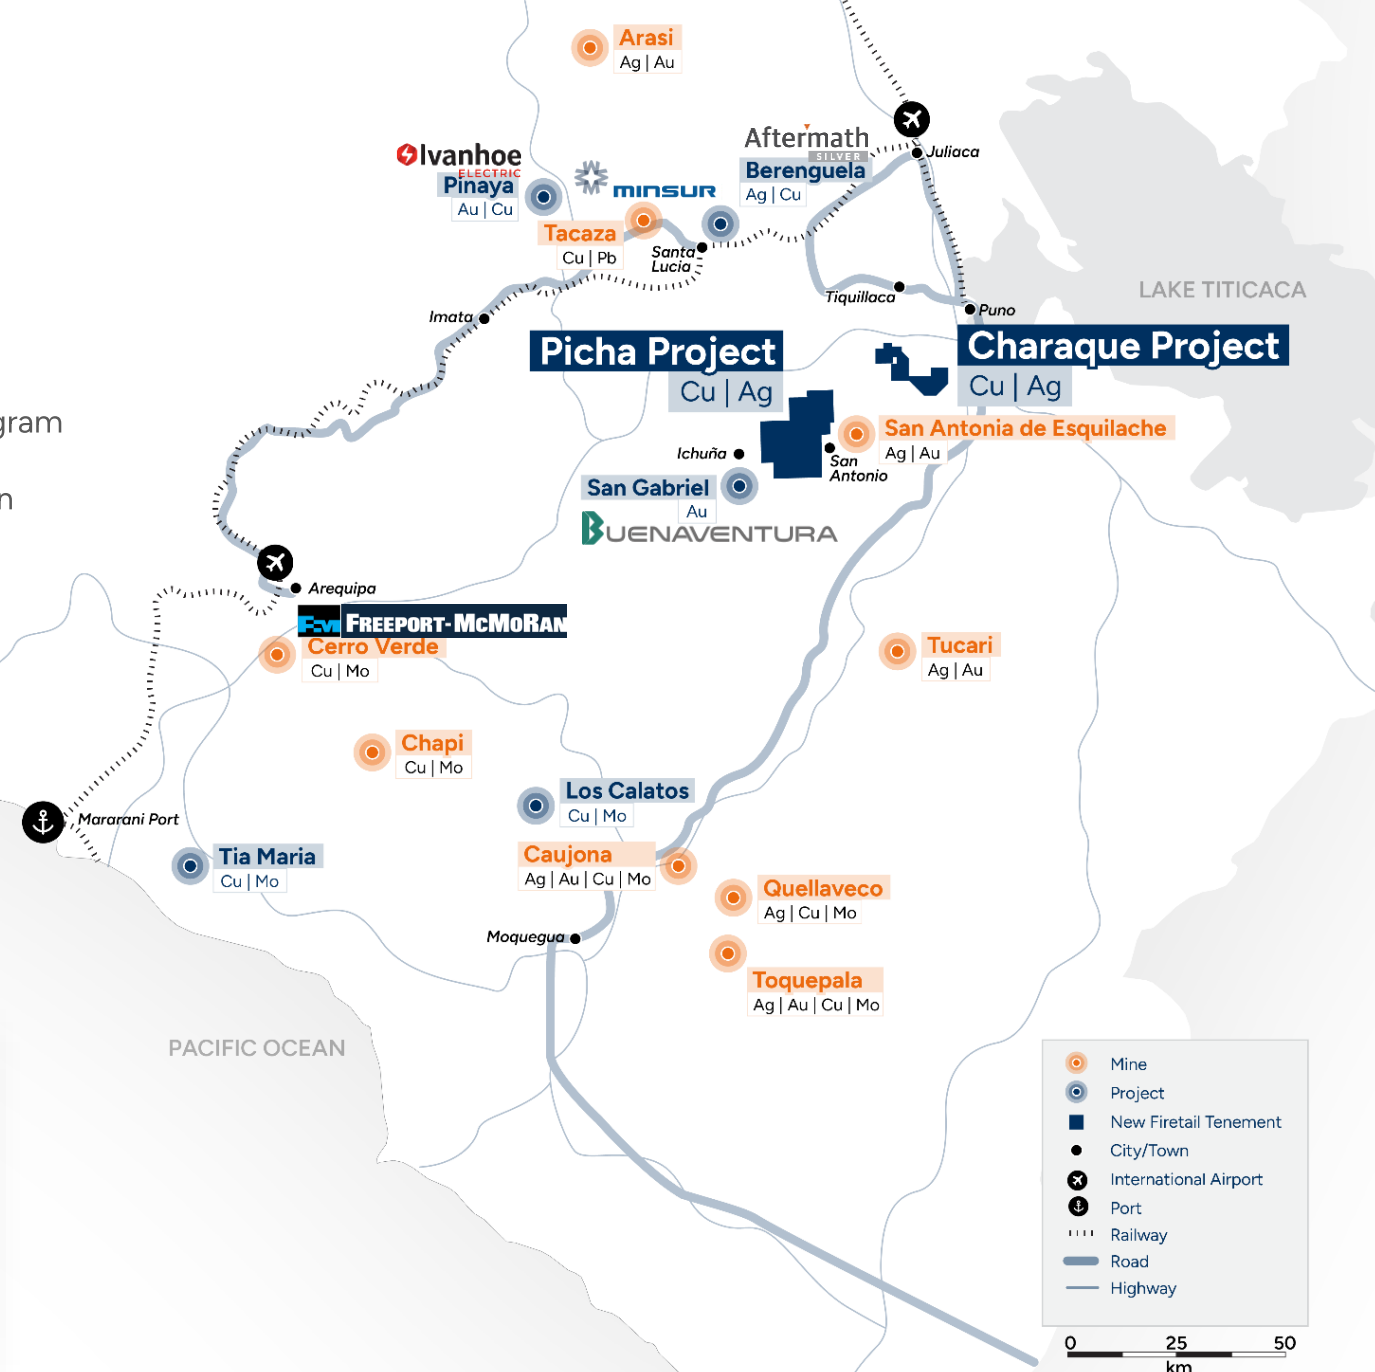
Arasi
Ag | Au

Ivanhoe ELECTRIC
Pinaya
Au | Cu

minsur

Aftermath SILVER
Berenguela
Ag | Cu

Juliaca

Tacaza
Cu | Pb

Santa Lucia

Tiquillaca

Puno

LAKE TITICACA

Imata

Picha Project
Cu | Ag

Charaque Project
Cu | Ag

San Antonia de Esquilache
Ag | Au

gram

n

Ichuña

San Antonio

San Gabriel
Au

BUENAVENTURA

Arequipa

FREEPORT-MCMORAN

Cerro Verde
Cu | Mo

Tucari
Ag | Au

Chapi
Cu | Mo

Los Calatos
Cu | Mo

Mararani Port

Tia Maria
Cu | Mo

Caujona
Ag | Au | Cu | Mo

Quellaveco
Ag | Cu | Mo

Moquegua

Toquepala
Ag | Au | Cu | Mo

PACIFIC OCEAN

Mine
Project
New Firetail Tenement
City/Town
International Airport
Port
Railway
Road
Highway

0 25 50
km